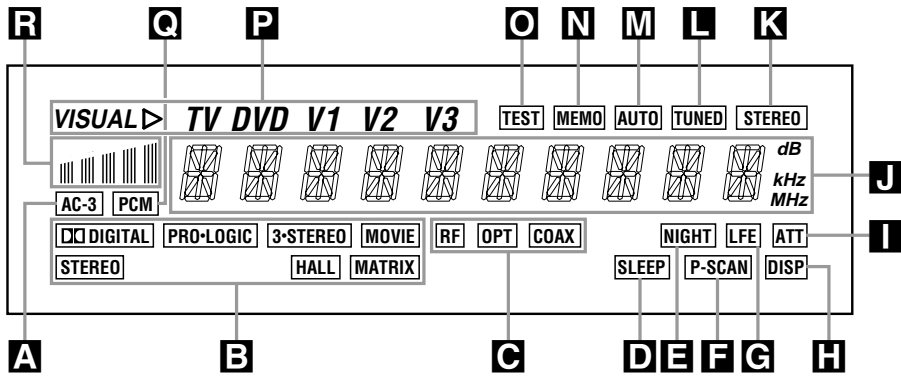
R Q P O N M L K

VISUAL ▷ TV DVD V1 V2 V3 TEST MEMO AUTO TUNED STEREO

dB kHz MHz

J

AC-3 PCM

DIGITAL PRO•LOGIC 3•STEREO MOVIE RF OPT COAX NIGHT LFE ATT

I

STEREO HALL MATRIX SLEEP P-SCAN DISP

A B C D E F G H